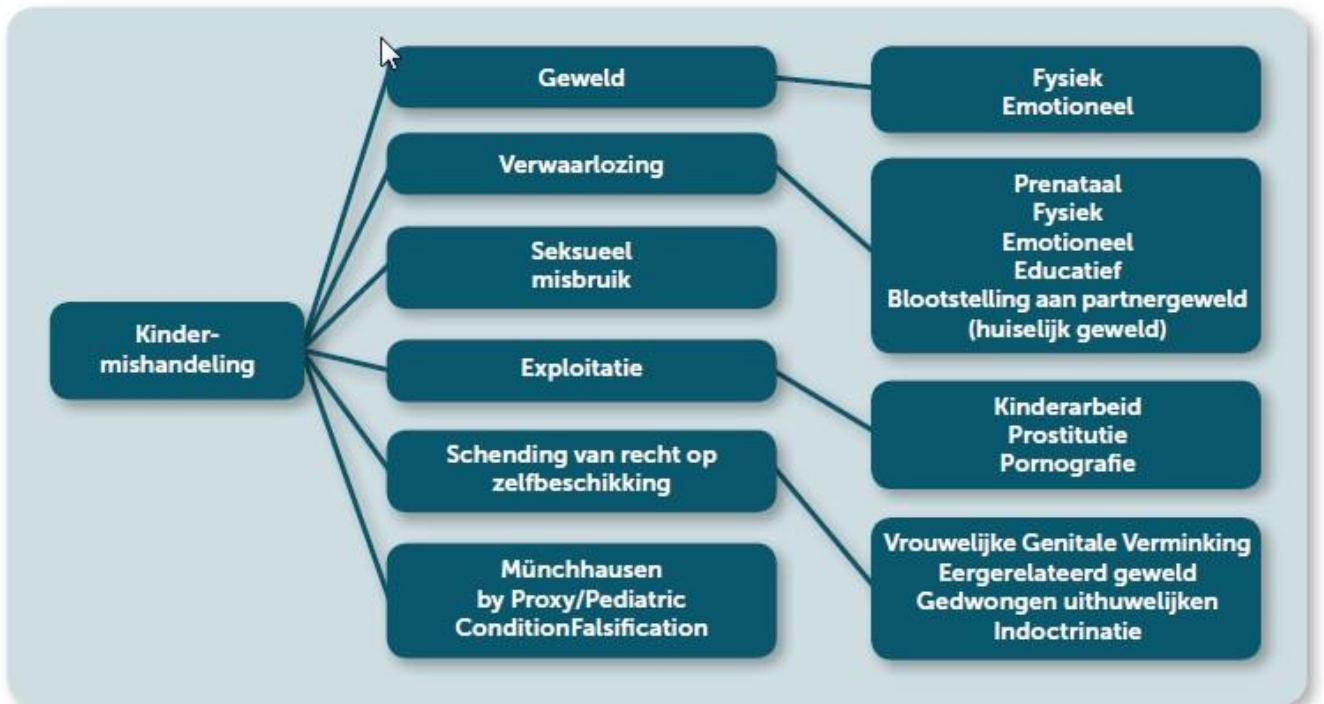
Kinder-
mishandeling

Geweld

Fysiek
Emotioneel

Verwaarlozing

Prenataal
Fysiek
Emotioneel
Educatief
Blootstelling aan partnergeweld
(huiselijk geweld)

Seksueel
misbruik

Exploitatie

Kinderarbeid
Prostitutie
Pornografie

Schending van recht op
zelfbeschikking

Vrouwelijke Genitale Verminking
Eergerelateerd geweld
Gedwongen uithuwelijken
Indoctrinatie

Münchhausen
by Proxy/Pediatric
ConditionFalsification